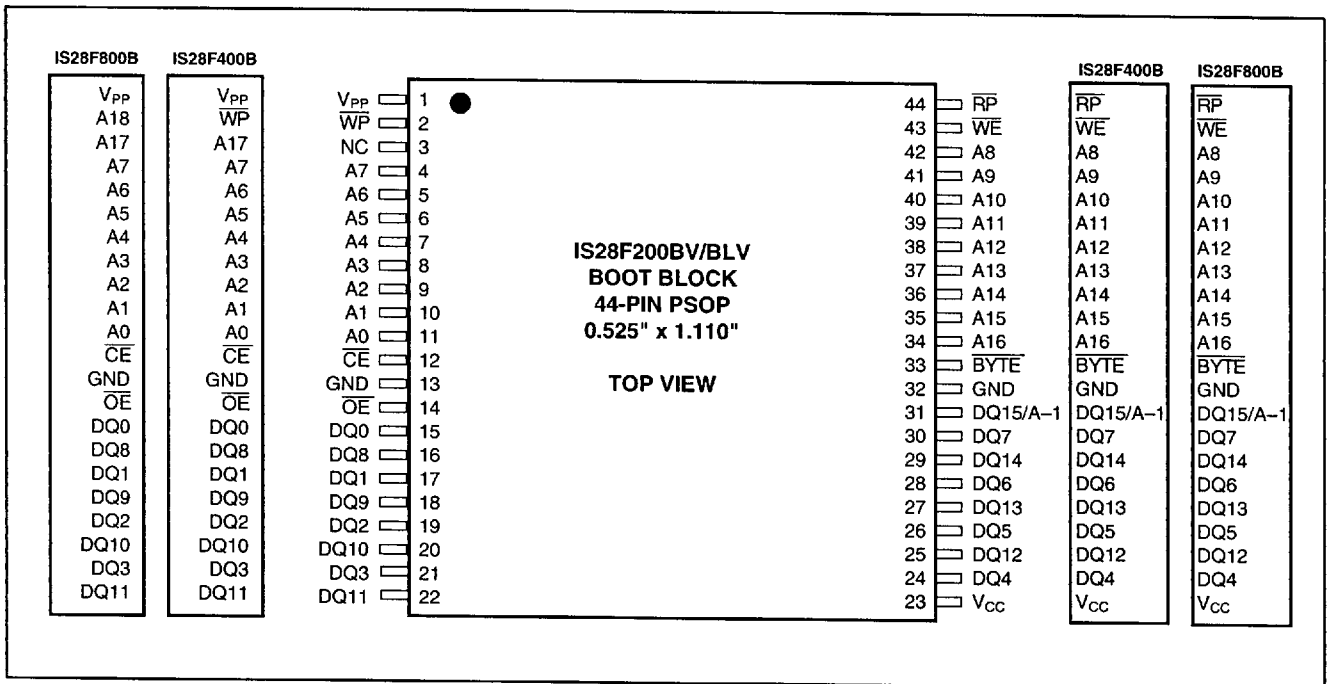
IS28F800B

$V_{PP}$
A18
A17
A7
A6
A5
A4
A3
A2
A1
A0
$\overline{CE}$
GND
$\overline{OE}$
DQ0
DQ8
DQ1
DQ9
DQ2
DQ10
DQ3
DQ11

IS28F400B

$V_{PP}$
$\overline{WP}$
A17
A7
A6
A5
A4
A3
A2
A1
A0
$\overline{CE}$
GND
$\overline{OE}$
DQ0
DQ8
DQ1
DQ9
DQ2
DQ10
DQ3
DQ11

$V_{PP}$ 1
$\overline{WP}$ 2
NC 3
A7 4
A6 5
A5 6
A4 7
A3 8
A2 9
A1 10
A0 11
$\overline{CE}$ 12
GND 13
$\overline{OE}$ 14
DQ0 15
DQ8 16
DQ1 17
DQ9 18
DQ2 19
DQ10 20
DQ3 21
DQ11 22

IS28F200BV/BLV
BOOT BLOCK
44-PIN PSOP
0.525" x 1.110"

TOP VIEW

44 $\overline{RP}$
43 $\overline{WE}$
42 A8
41 A9
40 A10
39 A11
38 A12
37 A13
36 A14
35 A15
34 A16
33 $\overline{BYTE}$
32 GND
31 DQ15/A–1
30 DQ7
29 DQ14
28 DQ6
27 DQ13
26 DQ5
25 DQ12
24 DQ4
23 $V_{CC}$

IS28F400B

$\overline{RP}$
$\overline{WE}$
A8
A9
A10
A11
A12
A13
A14
A15
A16
$\overline{BYTE}$
GND
DQ15/A–1
DQ7
DQ14
DQ6
DQ13
DQ5
DQ12
DQ4
$V_{CC}$

IS28F800B

$\overline{RP}$
$\overline{WE}$
A8
A9
A10
A11
A12
A13
A14
A15
A16
$\overline{BYTE}$
GND
DQ15/A–1
DQ7
DQ14
DQ6
DQ13
DQ5
DQ12
DQ4
$V_{CC}$